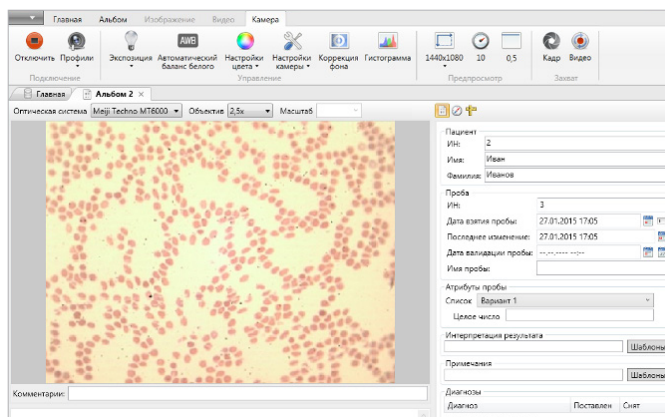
Главная Альбом Изображение Видео Камера

Отключить Профили
Подключение

Экспозиция Автоматический баланс белого Настройки цвета Настройки камеры Коррекция фона Гистограмма
Управление

AWB

1440x1080 10 0,5
Предпросмотр

Кадр Видео
Захват

Главная Альбом 2

Оптическая система Meiji Techno MT6000 Объектив 2,5x Масштаб

Пациент
ИН: 2
Имя: Иван
Фамилия: Иванов

Проба
ИН: 3
Дата взятия пробы: 27.01.2015 17:05
Последнее изменение: 27.01.2015 17:05
Дата валидации пробы: --.--.---- --:--
Имя пробы:

Атрибуты пробы
Список Вариант 1
Целое число

Интерпретация результата
Шаблоны

Примечания
Шаблоны

Диагнозы
| Диагноз | Поставлен | Снят |
|---|---|---|

Комментарии: